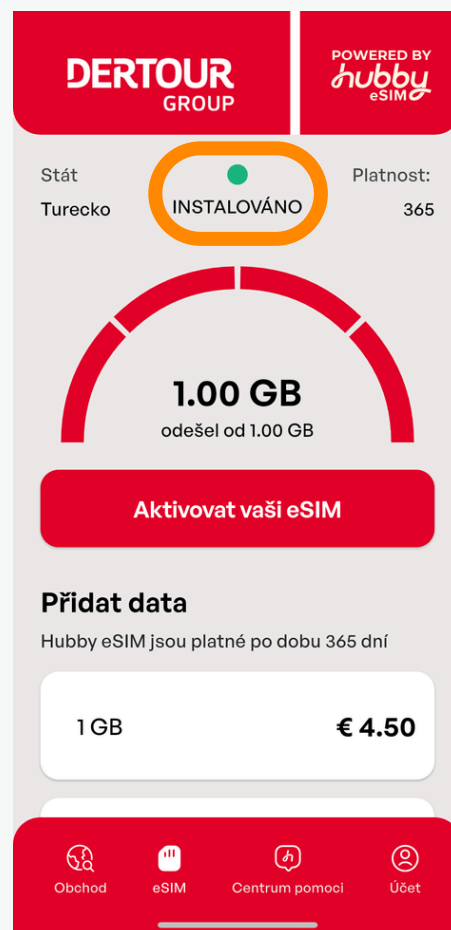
DERTOUR GROUP

POWERED BY hubby eSIM

Stát
Turecko

INSTALOVÁNO

Platnost:
365

1.00 GB
odešel od 1.00 GB

Aktivovat vaši eSIM

Přidat data

Hubby eSIM jsou platné po dobu 365 dní

1 GB
€ 4.50

Obchod
eSIM
Centrum pomoci
Účet